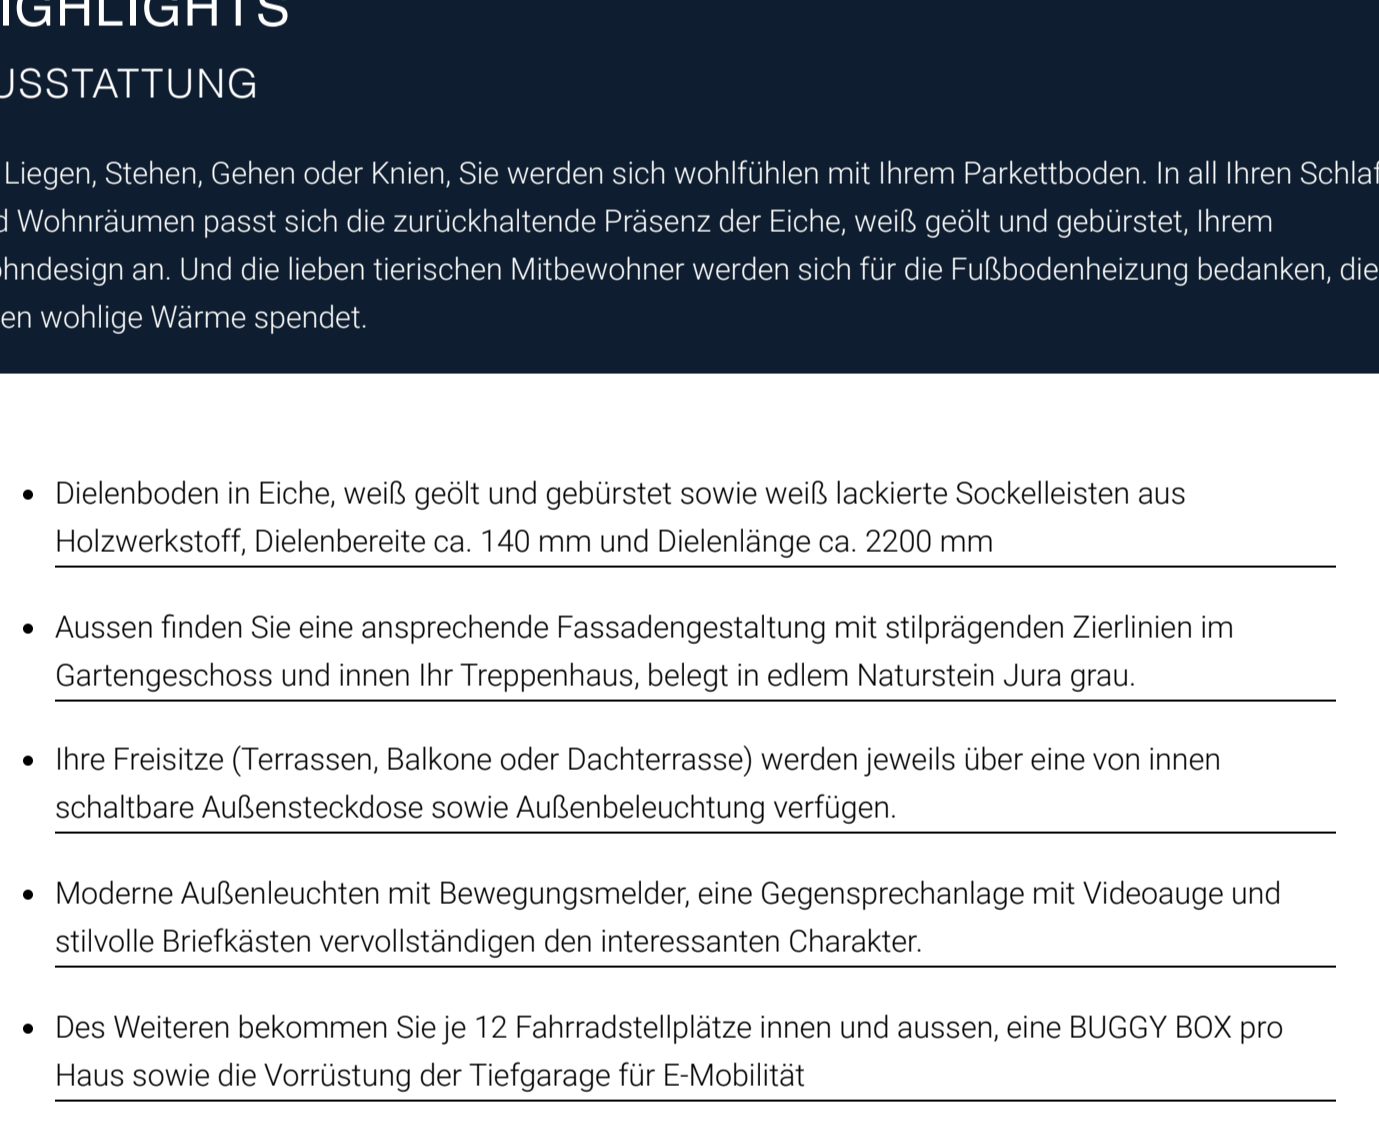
IGHLIGHTS
USSTATTUNG

Liegen, Stehen, Gehen oder Knien, Sie werden sich wohlfühlen mit Ihrem Parkettboden. In all Ihren Schla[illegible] d Wohnräumen passt sich die zurückhaltende Präsenz der Eiche, weiß geölt und gebürstet, Ihrem ohndesign an. Und die lieben tierischen Mitbewohner werden sich für die Fußbodenheizung bedanken, die en wohlige Wärme spendet.

- Dielenboden in Eiche, weiß geölt und gebürstet sowie weiß lackierte Sockelleisten aus Holzwerkstoff, Dielenbereite ca. 140 mm und Dielenlänge ca. 2200 mm
- Aussen finden Sie eine ansprechende Fassadengestaltung mit stilprägenden Zierlinien im Gartengeschoss und innen Ihr Treppenhaus, belegt in edlem Naturstein Jura grau.
- Ihre Freisitze (Terrassen, Balkone oder Dachterrasse) werden jeweils über eine von innen schaltbare Außensteckdose sowie Außenbeleuchtung verfügen.
- Moderne Außenleuchten mit Bewegungsmelder, eine Gegensprechanlage mit Videoauge und stilvolle Briefkästen vervollständigen den interessanten Charakter.
- Des Weiteren bekommen Sie je 12 Fahrradstellplätze innen und aussen, eine BUGGY BOX pro Haus sowie die Vorrüstung der Tiefgarage für E-Mobilität